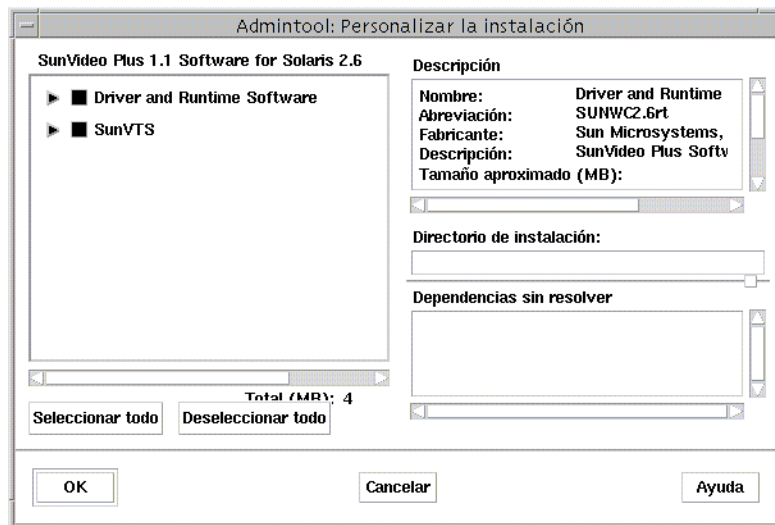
Admintool: Personalizar la instalación

SunVideo Plus 1.1 Software for Solaris 2.6

Driver and Runtime Software

SunVTS

Total (MB): 4

Seleccionar todo

Deseleccionar todo

Descripción

| | |
|---|---|
| Nombre: | Driver and Runtime |
| Abreviación: | SUNWC2.6rt |
| Fabricante: | Sun Microsystems, |
| Descripción: | SunVideo Plus Softv |
| Tamaño aproximado (MB): | |

Directorio de instalación:

Dependencias sin resolver

OK

Cancelar

Ayuda